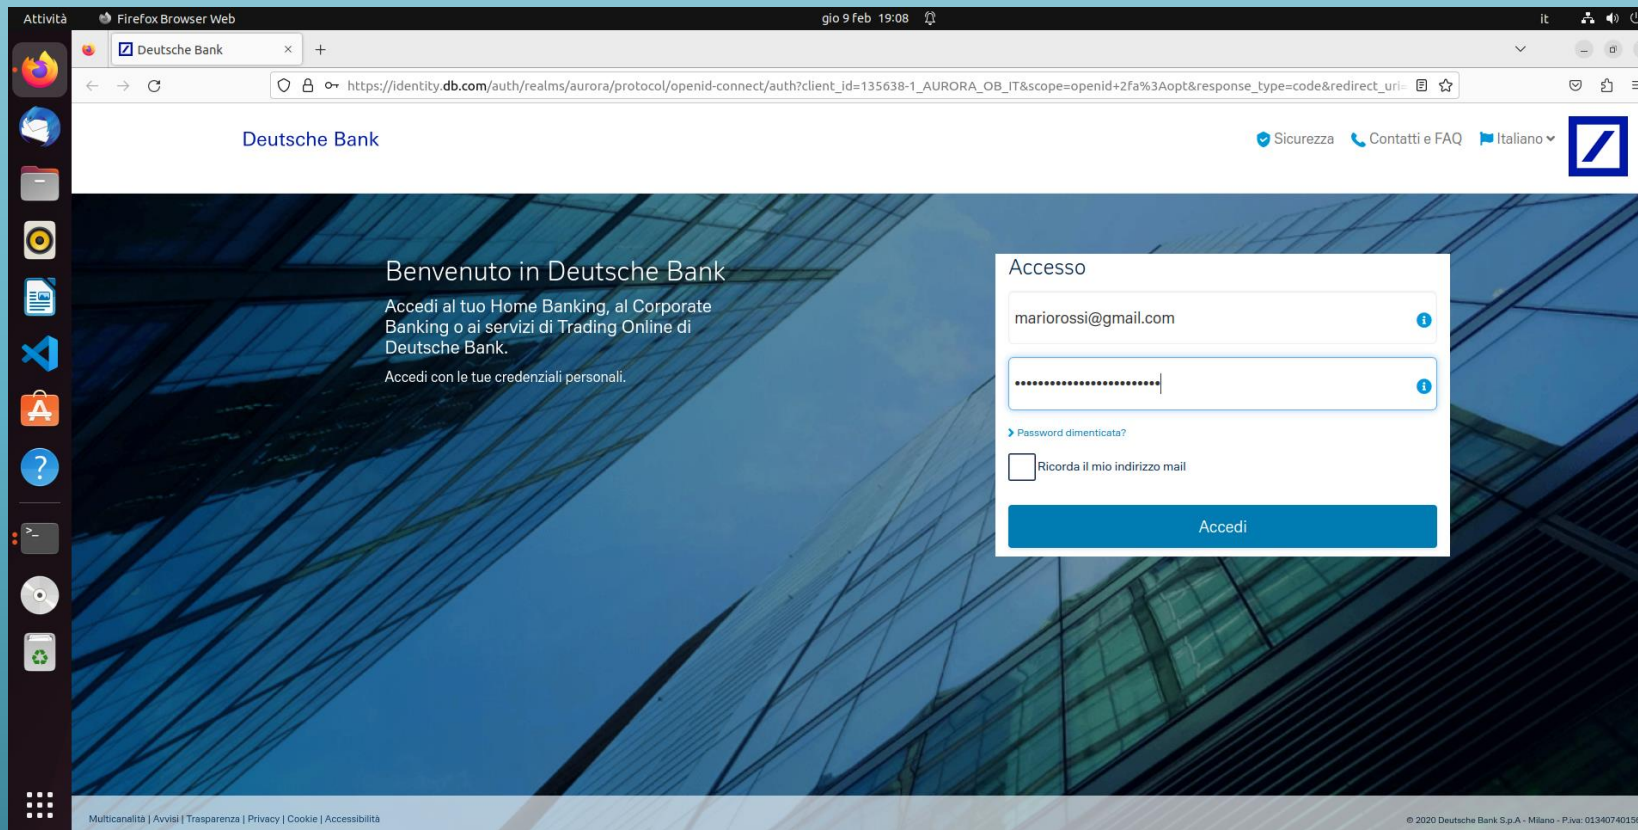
Attività Firefox Browser Web gio 9 feb 19:08 it

Deutsche Bank ×

https://identity.db.com/auth/realms/aurora/protocol/openid-connect/auth?client_id=135638-1_AURORA_OB_IT&scope=openid+2fa%3Aopt&response_type=code&redirect_uri=

Deutsche Bank

Sicurezza Contatti e FAQ Italiano

Benvenuto in Deutsche Bank

Accedi al tuo Home Banking, al Corporate Banking o ai servizi di Trading Online di Deutsche Bank.

Accedi con le tue credenziali personali.

Accesso

mariorossi@gmail.com

••••••••••••••••••••••••••

Password dimenticata?

Ricorda il mio indirizzo mail

Accedi

Multicanalità | Avvisi | Trasparenza | Privacy | Cookie | Accessibilità

© 2020 Deutsche Bank S.p.A - Milano - P.iva: 0134074015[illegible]